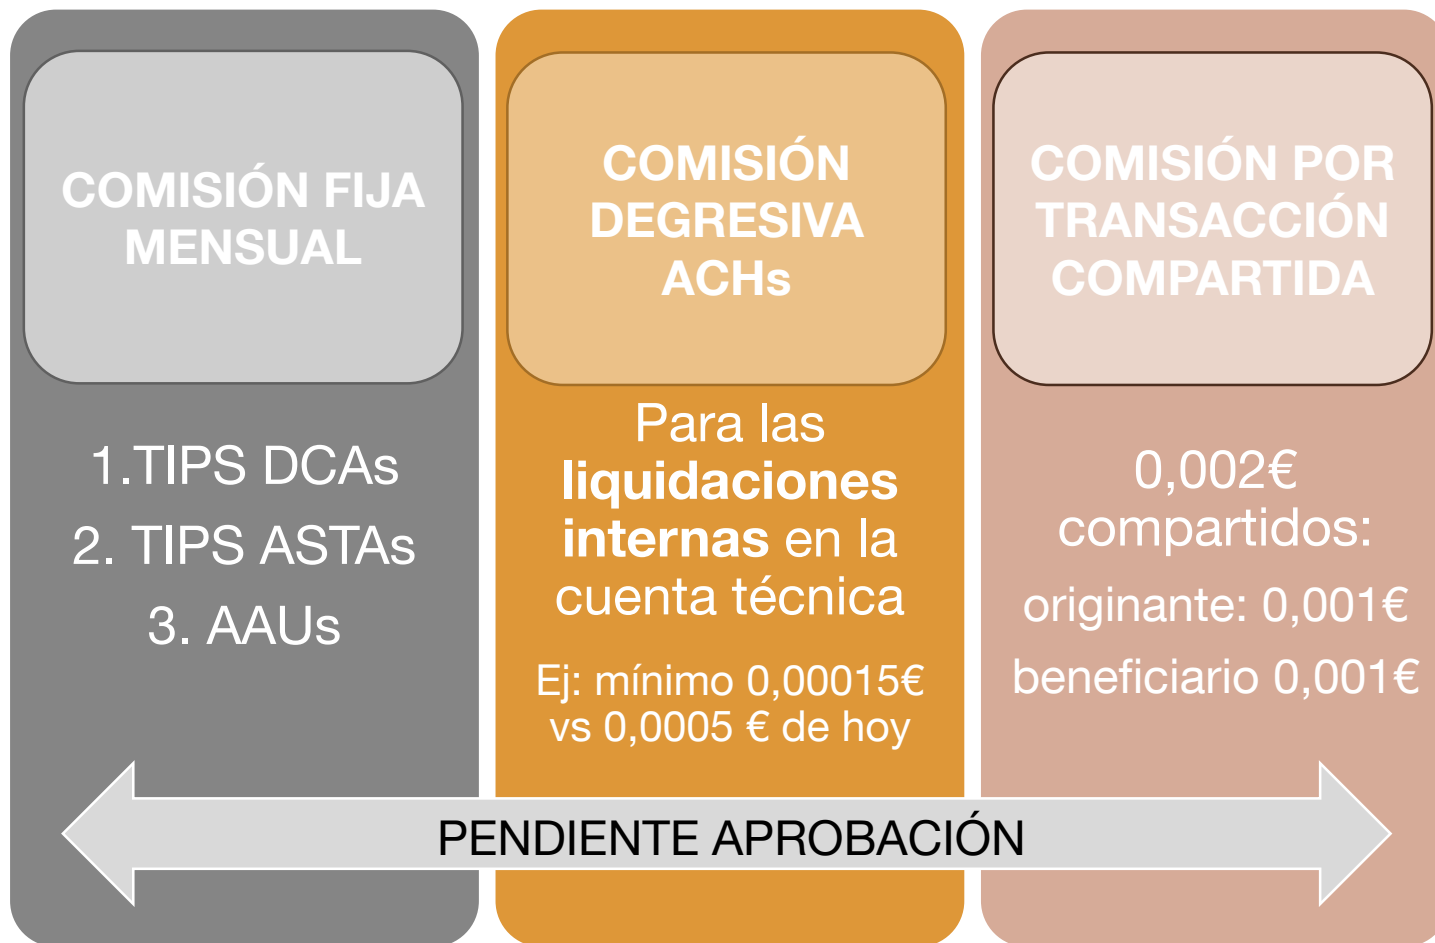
COMISIÓN FIJA MENSUAL

1.TIPS DCAs
2. TIPS ASTAs
3. AAUs

COMISIÓN DEGRESIVA ACHs

Para las **liquidaciones internas** en la cuenta técnica

Ej: mínimo 0,00015€ vs 0,0005 € de hoy

COMISIÓN POR TRANSACCIÓN COMPARTIDA

0,002€ compartidos:
originante: 0,001€
beneficiario 0,001€

PENDIENTE APROBACIÓN